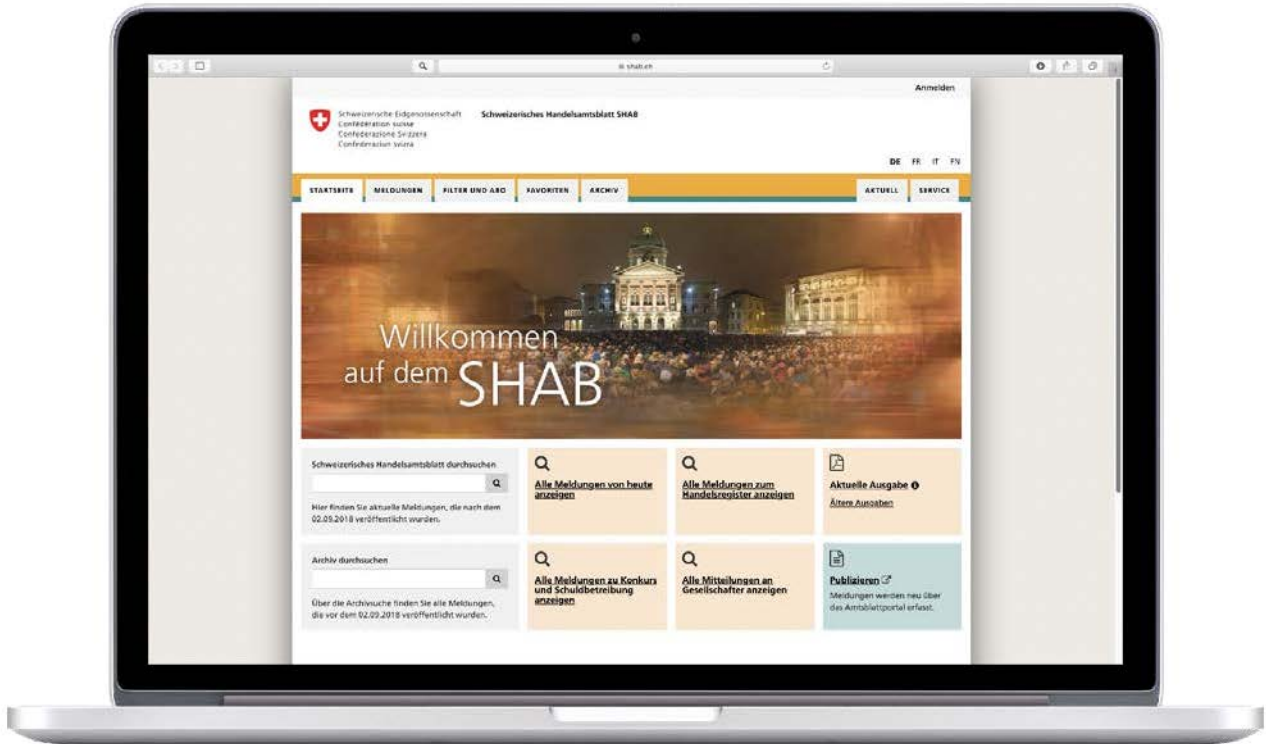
shab.ch

Anmelden

Schweizerische Eidgenossenschaft
Confédération suisse
Confederazione Svizzera
Confederaziun svizra

Schweizerisches Handelsamtsblatt SHAB

DE FR IT EN

STARTSEITE MELDUNGEN FILTER UND ABO FAVORITEN ARCHIV AKTUELL SERVICE

Willkommen auf dem SHAB

Schweizerisches Handelsamtsblatt durchsuchen

Hier finden Sie aktuelle Meldungen, die nach dem 02.05.2018 veröffentlicht wurden.

Alle Meldungen von heute anzeigen

Alle Meldungen zum Handelsregister anzeigen

Aktuelle Ausgabe

Ältere Ausgaben

Archiv durchsuchen

Über die Archivsuche finden Sie alle Meldungen, die vor dem 02.05.2018 veröffentlicht wurden.

Alle Meldungen zu Konkurs und Schuldbetreibung anzeigen

Alle Mitteilungen an Gesellschafter anzeigen

Publizieren

Meldungen werden neu über das Amtsblattportal erfasst.